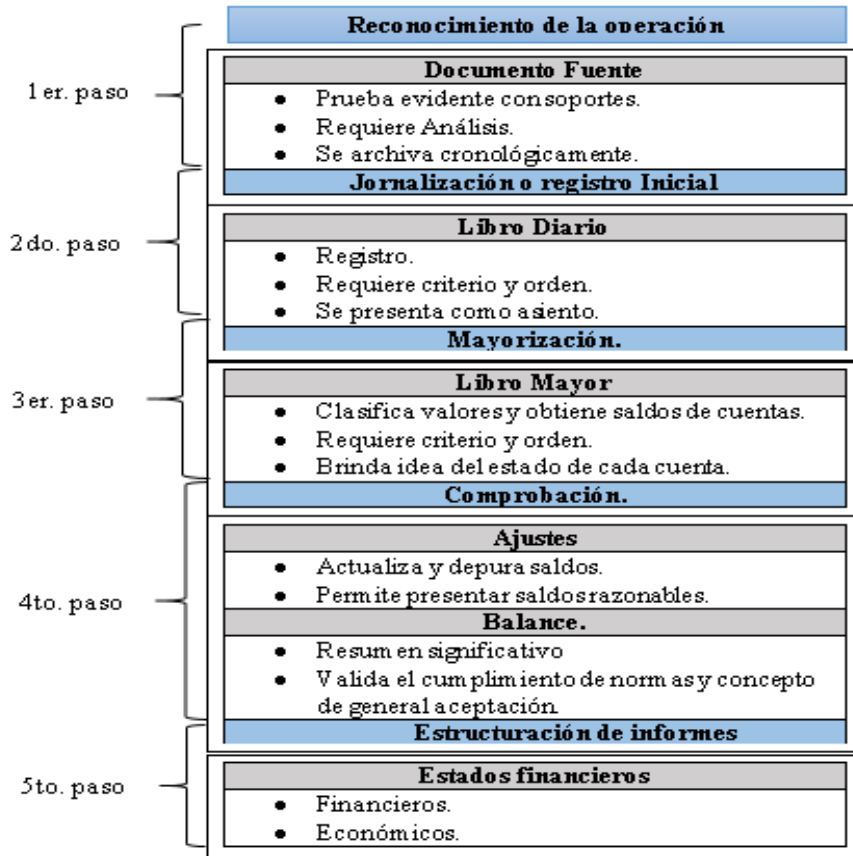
Reconocimiento de la operación

1er. paso

Documento Fuente
- Prueba evidente con soportes.
- Requiere Análisis.
- Se archiva cronológicamente.

Jornalización o registro Inicial

2do. paso

Libro Diario
- Registro.
- Requiere criterio y orden.
- Se presenta como asiento.

Mayorización.

3er. paso

Libro Mayor
- Clasifica valores y obtiene saldos de cuentas.
- Requiere criterio y orden.
- Brinda idea del estado de cada cuenta.

Comprobación.

4to. paso

Ajustes
- Actualiza y depura saldos.
- Permite presentar saldos razonables.

Balance.
- Resumen significativo
- Valida el cumplimiento de normas y concepto de general aceptación.

Estructuración de informes

5to. paso

Estados financieros
- Financieros.
- Económicos.